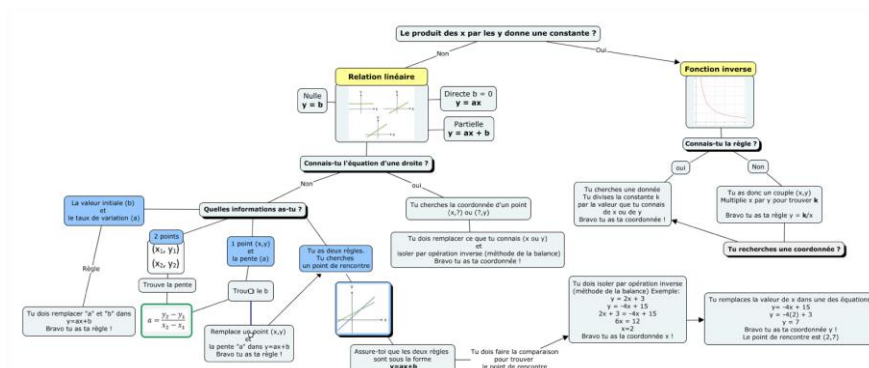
Le produit des x par les y donne une constante ?

Non

Oui

Relation linéaire

Nulle
y = b

Directe b = 0
y = ax

Partielle
y = ax + b

Fonction inverse

Connais-tu la règle ?

oui

Non

Tu cherches une donnée
Tu divises la constante k
par la valeur que tu connais
de x ou de y
Bravo tu as ta coordonnée !

Tu as donc un couple (x,y)
Multiplie x par y pour trouver k

Bravo tu as ta règle y = k/x

Tu recherches une coordonnée ?

Connais-tu l'équation d'une droite ?

Non

oui

La valeur initiale (b)
et
le taux de variation (a)

Quelles informations as-tu ?

Règle

2 points
$(x_1, y_1)$
$(x_2, y_2)$

Trouve la pente

$a = \frac{y_2 - y_1}{x_2 - x_1}$

1 point (x,y)
et
la pente (a)

Trouve le b

Remplace un point (x,y)
et
la pente "a" dans y=ax+b
Bravo tu as ta règle !

Tu as deux règles.
Tu cherches
un point de rencontre

Tu dois remplacer "a" et "b" dans
y=ax+b
Bravo tu as ta règle !

Tu cherches la coordonnée d'un point
(x,?) ou (?,y)

Tu dois remplacer ce que tu connais (x ou y)
et
isoler par opération inverse (méthode de la balance)
Bravo tu as ta coordonnée !

Assure-toi que les deux règles
sont sous la forme
y=ax+b

Tu dois faire la comparaison
pour trouver
le point de rencontre

Tu dois isoler par opération inverse
(méthode de la balance) Exemple:
y = 2x + 3
y = -4x + 15
2x + 3 = -4x + 15
6x = 12
x=2
Bravo tu as ta coordonnée x !

Tu remplaces la valeur de x dans une des équations
y= -4x + 15
y = -4(2) + 3
y = 7
Bravo tu as ta coordonnée y !
Le point de rencontre est (2,7)